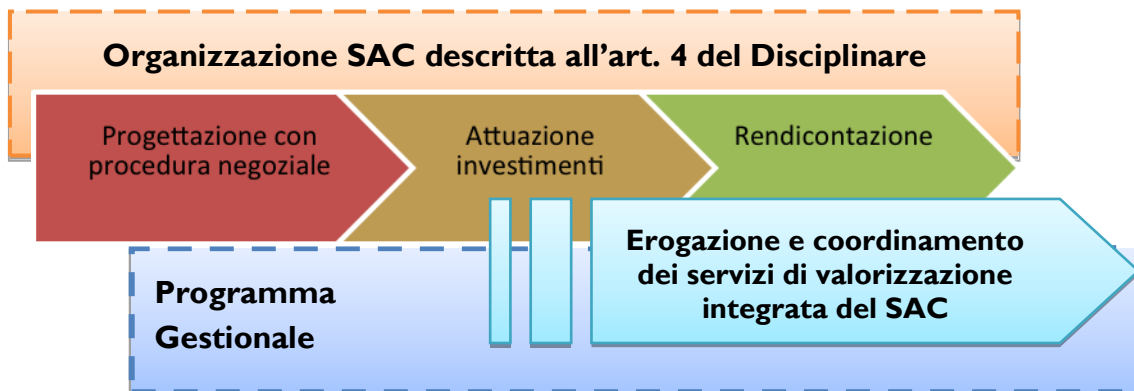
Organizzazione SAC descritta all’art. 4 del Disciplinare

Progettazione con procedura negoziale

Attuazione investimenti

Rendicontazione

Erogazione e coordinamento dei servizi di valorizzazione integrata del SAC

Programma Gestionale